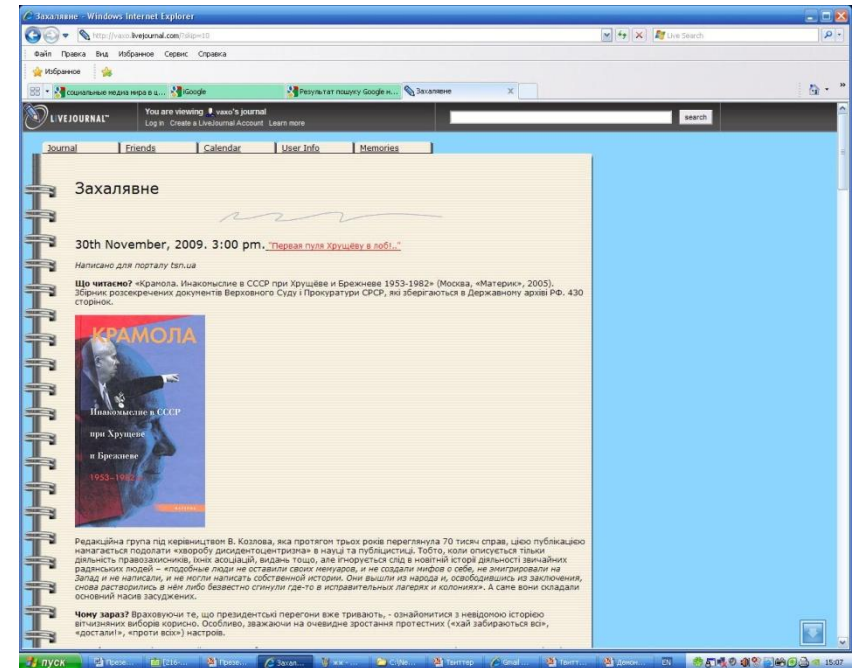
Захалявне - Windows Internet Explorer

http://vaxo.livejournal.com/?skip=10

Live Search

Файл Правка Вид Избранное Сервис Справка

Избранное

социальные медиа мира в ц... iGoogle Результат пошуку Google н... Захалявне

LIVEJOURNAL

You are viewing vaxo's journal
Log in Create a LiveJournal Account Learn more

search

Journal | Friends | Calendar | User Info | Memories

Захалявне

30th November, 2009. 3:00 pm. "Первая пуля Хрущёву в лоб!.."

Написано для порталу tsn.ua

Що читаємо? «Крамола. Инакомыслие в СССР при Хрущёве и Брежневе 1953-1982» (Москва, «Материк», 2005). Збірник розсекречених документів Верховного Суду і Прокуратури СРСР, які зберігаються в Державному архіві РФ. 430 сторінок.

КРАМОЛА

Инакомыслие в СССР при Хрущеве и Брежневе 1953-1982

Редакційна група під керівництвом В. Козлова, яка протягом трьох років переглянула 70 тисяч справ, цією публікацією намагається подолати «хворобу дисидентоцентризма» в науці та публіцистиці. Тобто, коли описується тільки діяльність правозахисників, їхніх асоціацій, видань тощо, але ігнорується слід в новітній історії діяльності звичайних радянських людей – «подобные люди не оставили своих мемуаров, и не создали мифов о себе, не эмигрировали на Запад и не написали, и не могли написать собственной истории. Они вышли из народа и, освободившись из заключения, снова растворились в нём либо безвестно сгинули где-то в исправительных лагерях и колониях». А саме вони складали основний масив засуджених.

Чому зараз? Враховуючи те, що президентські перегони вже тривають, - ознайомитися з невідомою історією вітчизняних виборів корисно. Особливо, зважаючи на очевидне зростання протестних («хай забираються всі», «достали!», «проти всіх») настроїв.

пуск

EN 15:07